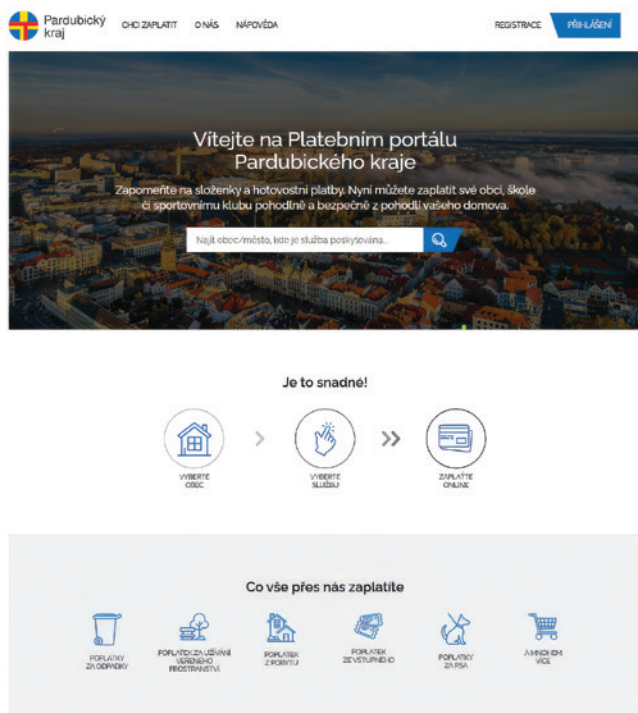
Pardubický kraj

CHCI ZAPLATIT O NÁS NÁPOVĚDA

REGISTRACE PŘIHLÁŠENÍ

Vítejte na Platebním portálu Pardubického kraje

Zapomeňte na složenky a hotovostní platby. Nyní můžete zaplatit své obci, škole či sportovnímu klubu pohodlně a bezpečně z pohodlí vašeho domova.

Najít obec/město, kde je služba poskytována...

Je to snadné!

VYBERTE OBEC

VYBERTE SLUŽBU

ZAPLAŤTE ONLINE

Co vše přes nás zaplatíte

POPLATKY ZA ODPADKY

POPLATEK ZA UŽÍVÁNÍ VEŘEJNÉHO PROSTRANSTVÍ

POPLATEK Z POBYTU

POPLATEK ZE VSTUPNÉHO

POPLATKY ZA PSA

A MNOHEM VÍCE